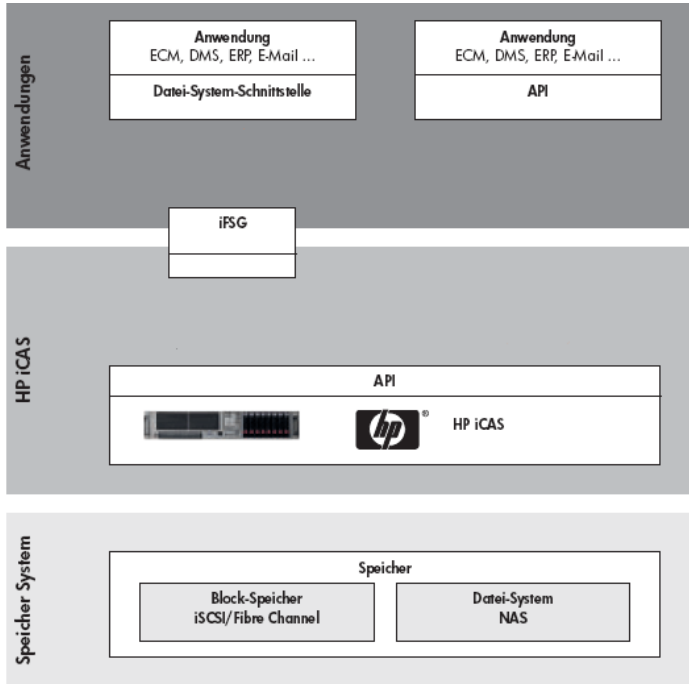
Anwendungen

Anwendung
ECM, DMS, ERP, E-Mail ...
Datei-System-Schnittstelle

Anwendung
ECM, DMS, ERP, E-Mail ...
API

iFSG

HP iCAS

API
hp ®
HP iCAS

Speicher System

Speicher
Block-Speicher
iSCSI/Fibre Channel

Datei-System
NAS